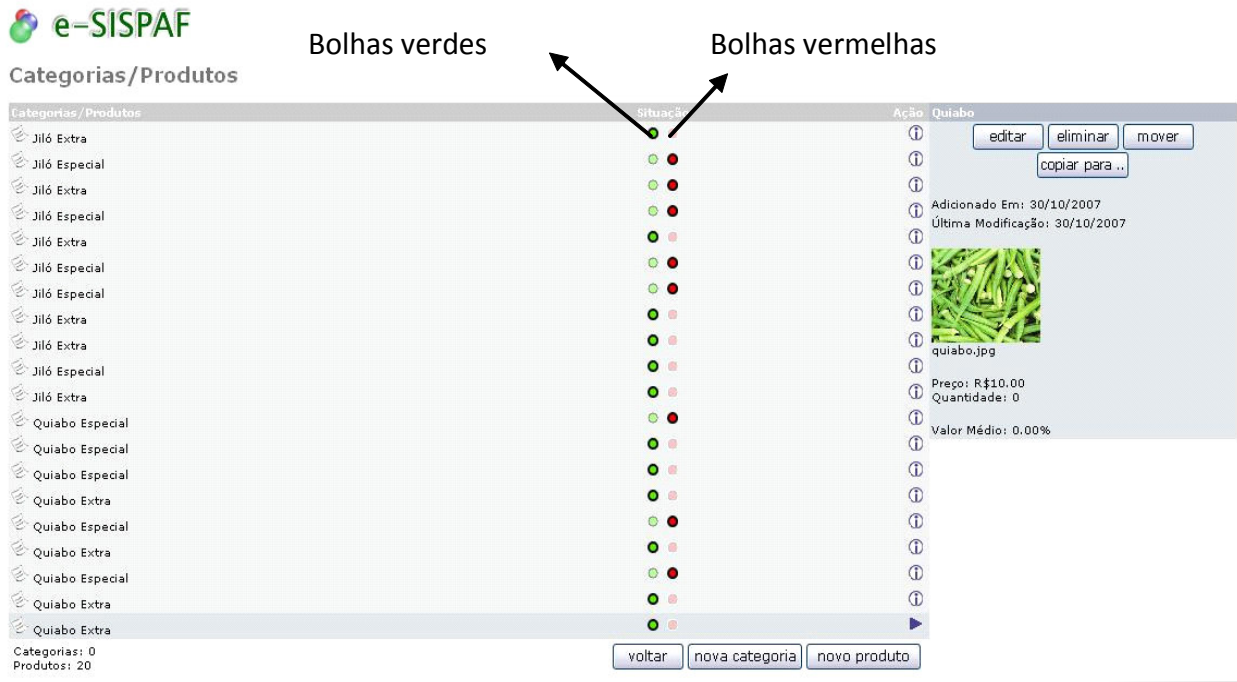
e-SISPAF

Bolhas verdes

Bolhas vermelhas

Categorias/Produtos

| Categorias/Produtos | Situação | Ação |
|---|---|---|
| Jiló Extra | | |
| Jiló Especial | | |
| Jiló Extra | | |
| Jiló Especial | | |
| Jiló Extra | | |
| Jiló Especial | | |
| Jiló Especial | | |
| Jiló Extra | | |
| Jiló Extra | | |
| Jiló Especial | | |
| Jiló Extra | | |
| Quiabo Especial | | |
| Quiabo Especial | | |
| Quiabo Especial | | |
| Quiabo Extra | | |
| Quiabo Especial | | |
| Quiabo Extra | | |
| Quiabo Especial | | |
| Quiabo Extra | | |
| Quiabo Extra | | |

Categorias: 0
Produtos: 20

voltar | nova categoria | novo produto

Quiabo

editar | eliminar | mover

copiar para ..

Adicionado Em: 30/10/2007
Última Modificação: 30/10/2007

quiabo.jpg

Preço: R$10.00
Quantidade: 0

Valor Médio: 0.00%